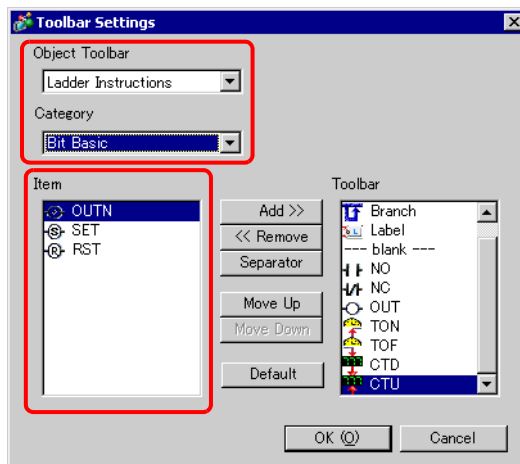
Toolbar Settings

Object Toolbar

Ladder Instructions

Category

Bit Basic

Item

OUTN
SET
RST

Add >>
<< Remove
Separator
Move Up
Move Down
Default

Toolbar

Branch
Label
--- blank ---
NO
NC
OUT
TON
TOF
CTD
CTU

OK (O)
Cancel